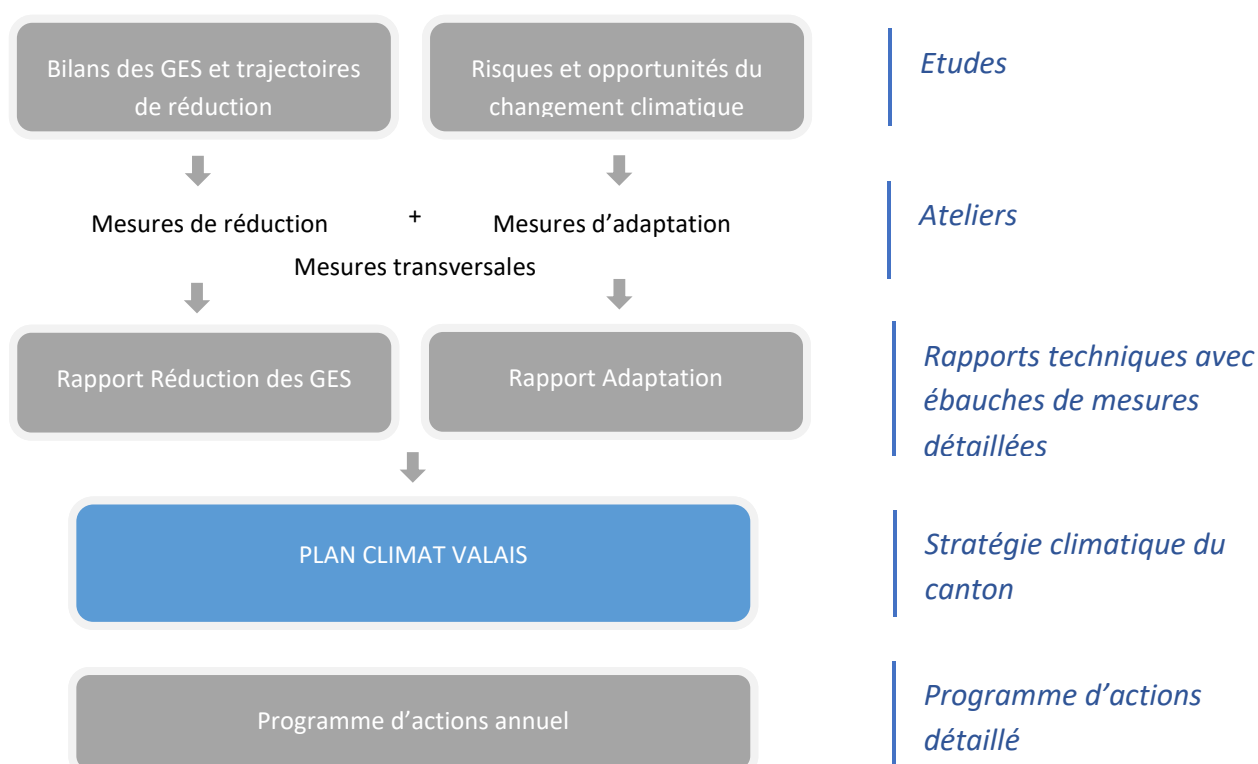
Bilans des GES et trajectoires de réduction

Risques et opportunités du changement climatique

Etudes

Mesures de réduction + Mesures d'adaptation

Mesures transversales

Ateliers

Rapport Réduction des GES

Rapport Adaptation

Rapports techniques avec ébauches de mesures détaillées

PLAN CLIMAT VALAIS

Stratégie climatique du canton

Programme d'actions annuel

Programme d'actions détaillé